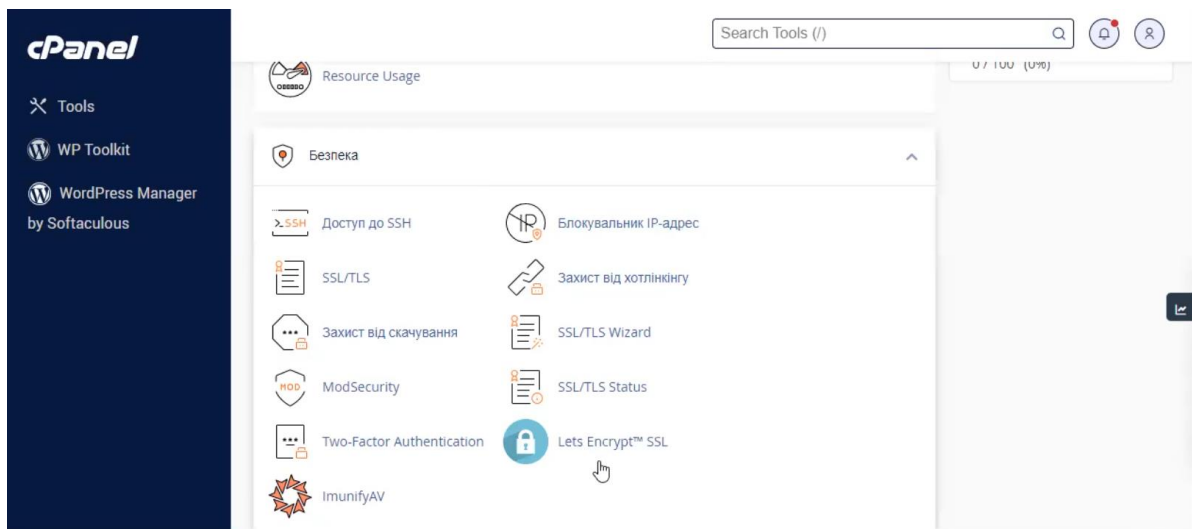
cPanel

Tools

WP Toolkit

WordPress Manager by Softaculous

Search Tools (/)

Resource Usage

0 / 100 (0%)

Безпека

Доступ до SSH

Блокувальник IP-адрес

SSL/TLS

Захист від хотлінкінгу

Захист від скачування

SSL/TLS Wizard

ModSecurity

SSL/TLS Status

Two-Factor Authentication

Lets Encrypt™ SSL

ImunifyAV